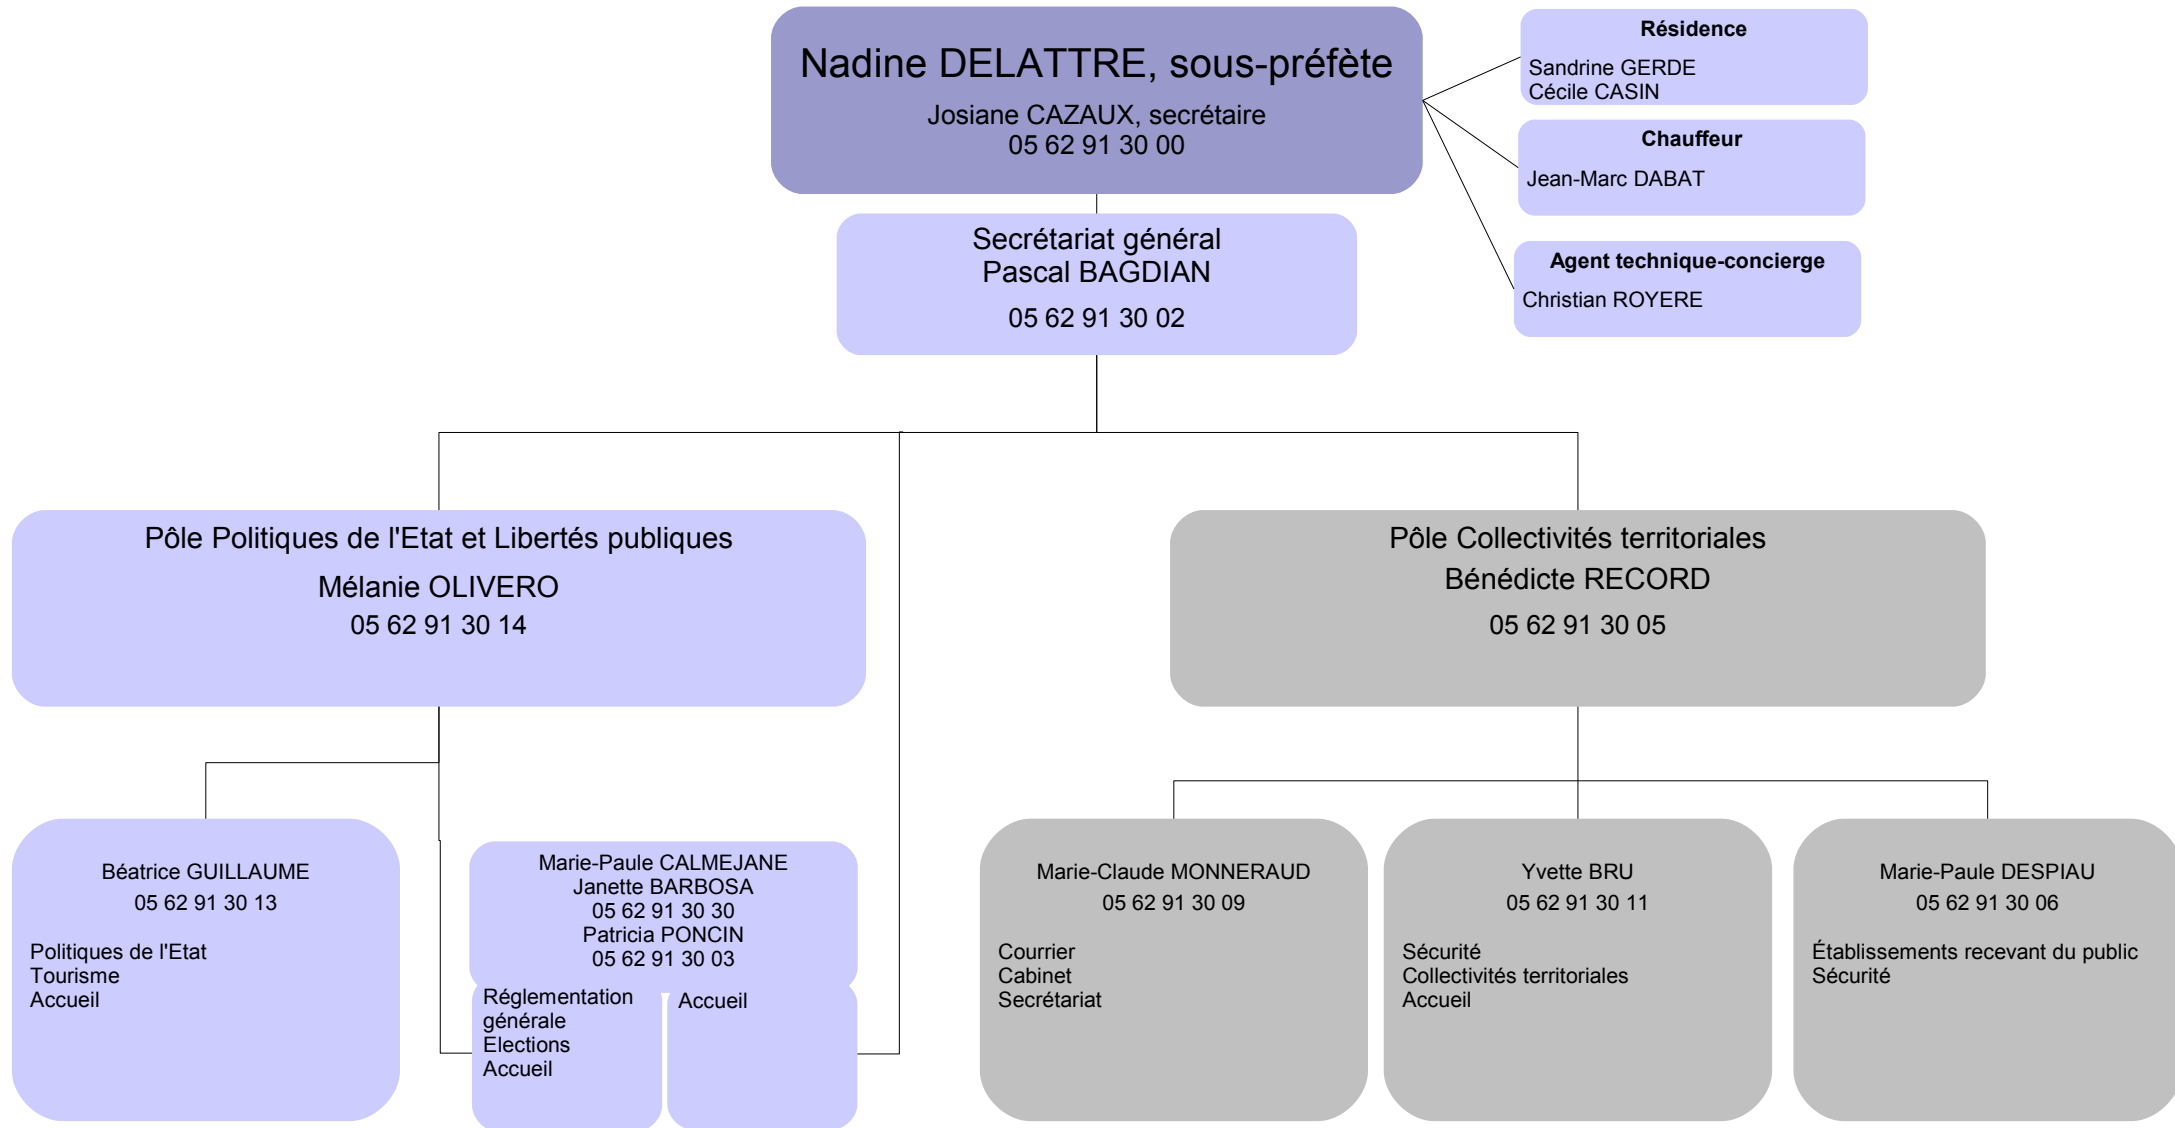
Nadine DELATTRE, sous-préfète

Josiane CAZAUX, secrétaire
05 62 91 30 00

Résidence

Sandrine GERDE
Cécile CASIN

Chauffeur

Jean-Marc DABAT

Agent technique-concierge

Christian ROYERE

Secrétariat général
Pascal BAGDIAN

05 62 91 30 02

Pôle Politiques de l'Etat et Libertés publiques

Mélanie OLIVERO
05 62 91 30 14

Pôle Collectivités territoriales
Bénédicte RECORD

05 62 91 30 05

Béatrice GUILLAUME
05 62 91 30 13

Politiques de l'Etat
Tourisme
Accueil

Marie-Paule CALMEJANE
Janette BARBOSA
05 62 91 30 30
Patricia PONCIN
05 62 91 30 03

Réglementation générale
Elections
Accueil

Accueil

Marie-Claude MONNERAUD
05 62 91 30 09

Courrier
Cabinet
Secrétariat

Yvette BRU
05 62 91 30 11

Sécurité
Collectivités territoriales
Accueil

Marie-Paule DESPIAU
05 62 91 30 06

Établissements recevant du public
Sécurité